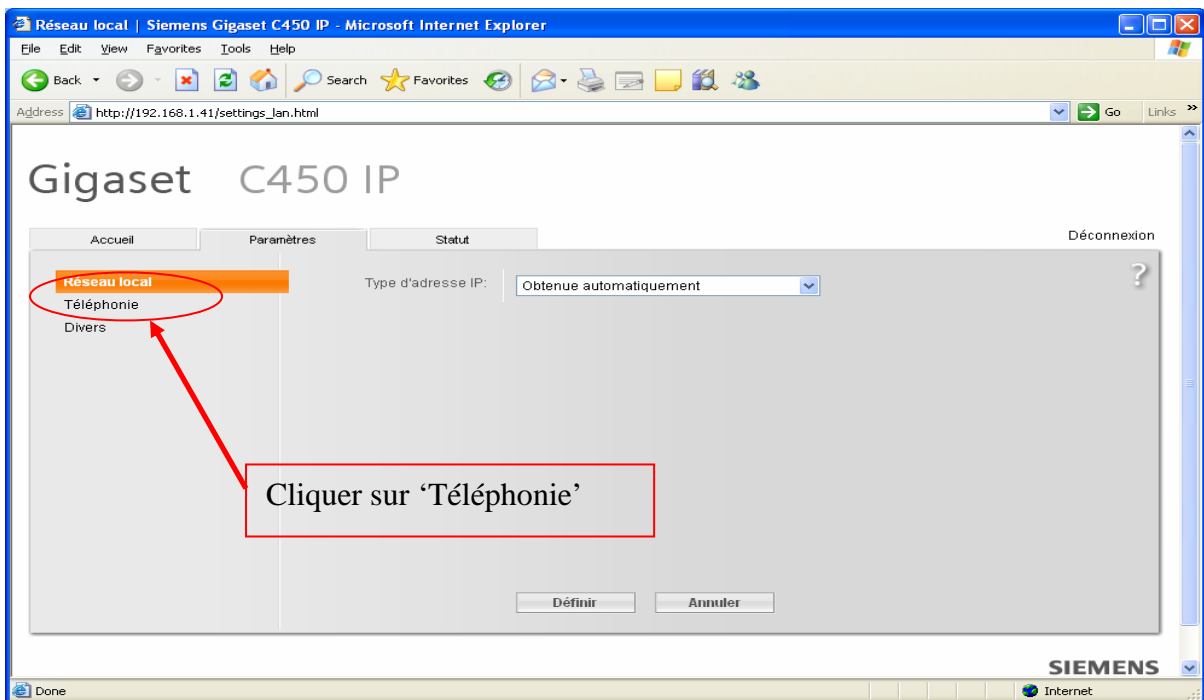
Réseau local | Siemens Gigaset C450 IP - Microsoft Internet Explorer

File Edit View Favorites Tools Help

Back Search Favorites

Address http://192.168.1.41/settings_lan.html Go Links

Gigaset C450 IP

Accueil Paramètres Statut Déconnexion

Réseau local
Téléphonie
Divers

Type d'adresse IP: Obtenue automatiquement

?

Cliquer sur 'Téléphonie'

Définir Annuler

SIEMENS

Done Internet